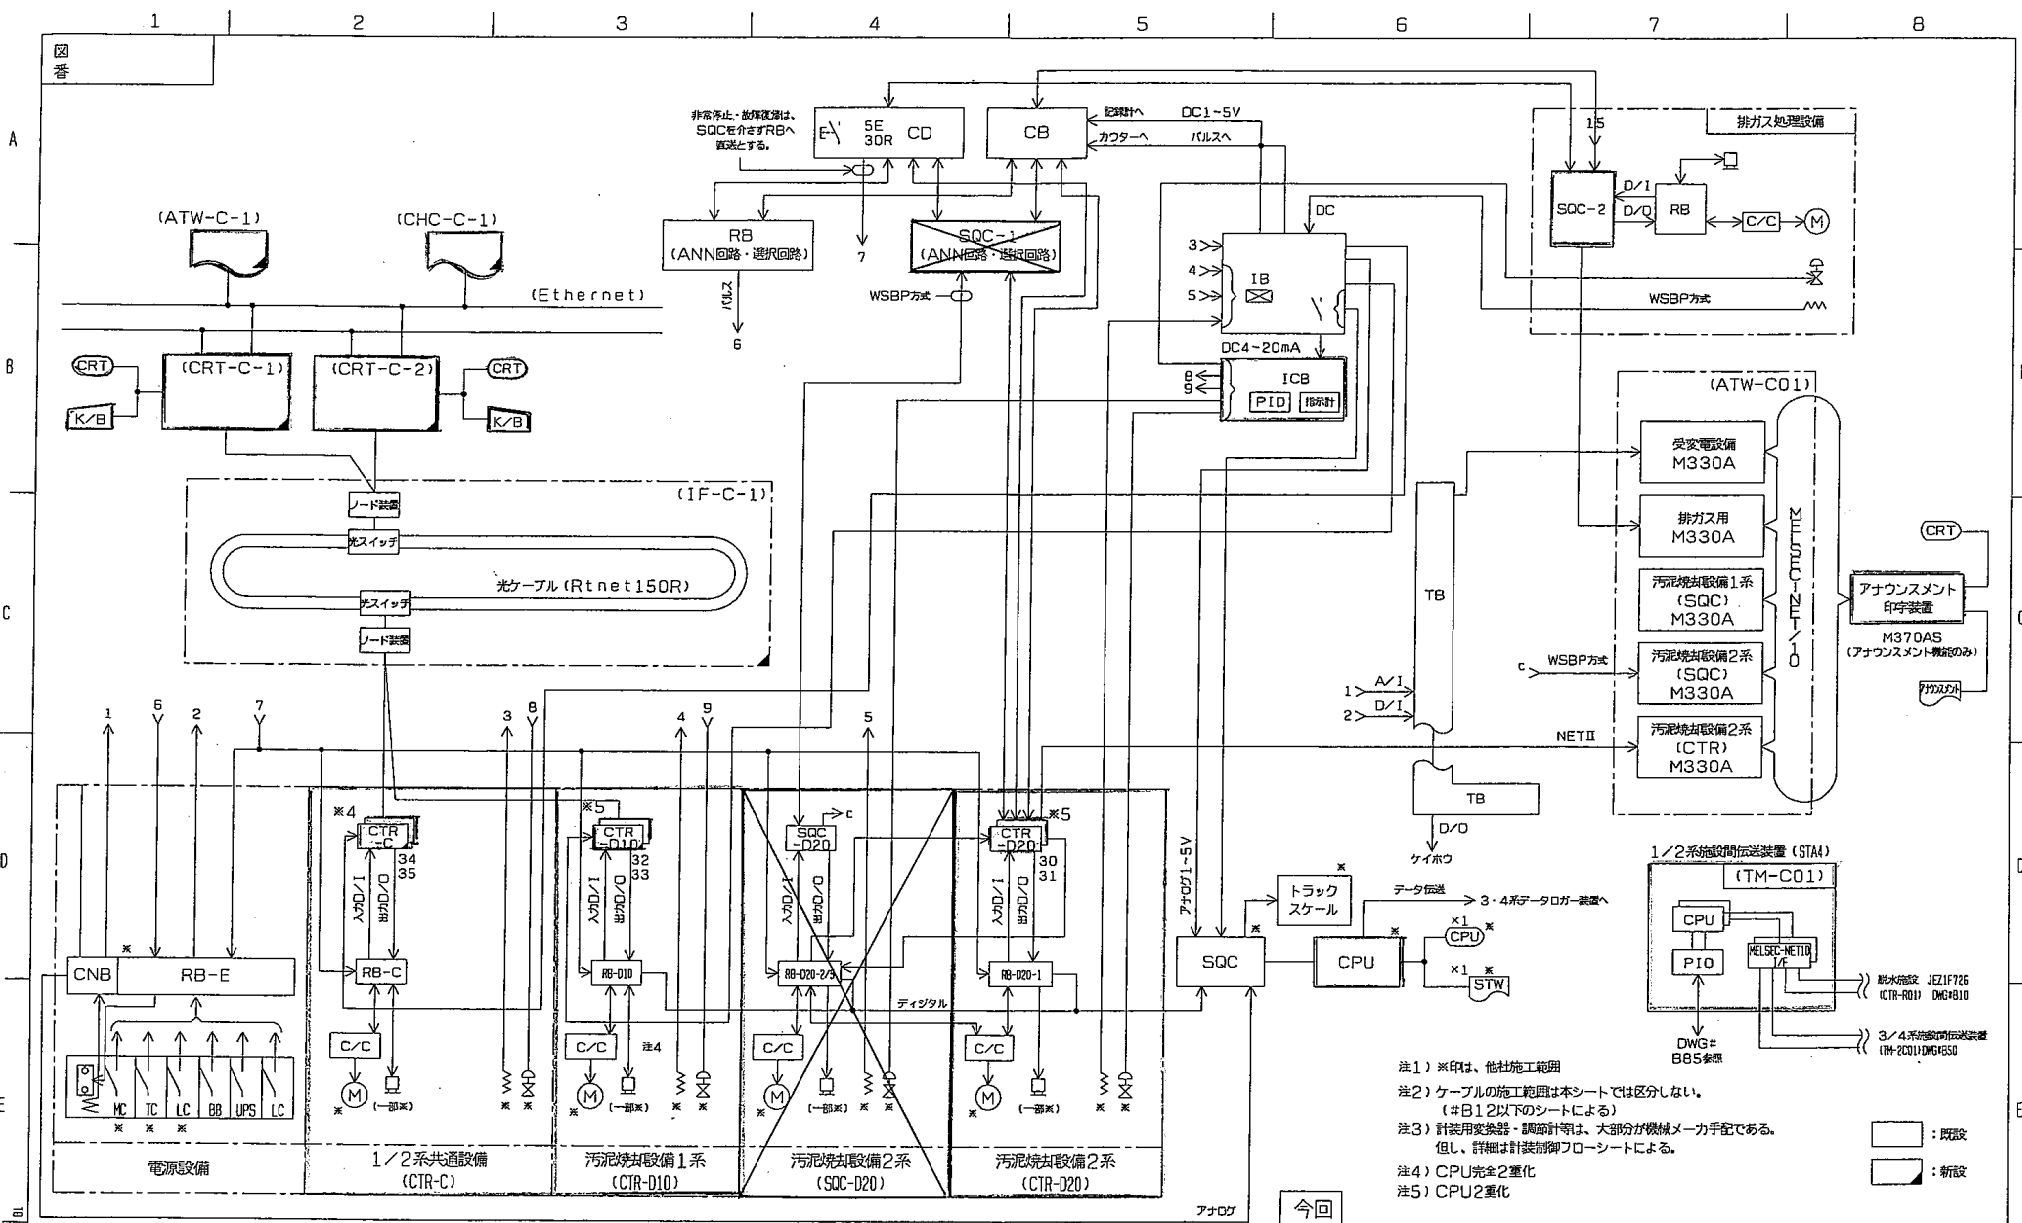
1 2 3 4 5 6 7 8

A

B

C

D

E

図番

非常停止・故障復帰は、SQCを介さずRBへ直送とする。

SE 30R CD

CB

記録計へ DC1~5V

カウターへ パルスへ

排ガス処理設備

15

SQC-2

D/I

D/O

RB

C/C

M

(ATW-C-1)

(CHC-C-1)

RB (ANN回路・選択回路)

SQC-1 (ANN回路・選択回路)

7

DC

3

4

5

IB

WSBP方式

WSBP方式

(Ethernet)

パルス

6

DC4~20mA

8 9

ICB

PID 指示計

CRT

(CRT-C-1)

(CRT-C-2)

CRT

K/B

K/B

(ATW-C01)

受変電設備 M330A

排ガス用 M330A

汚泥焼却設備1系 (SQC) M330A

汚泥焼却設備2系 (SQC) M330A

汚泥焼却設備2系 (CTR) M330A

MELSEC-NET/10

(IF-C-1)

ノード装置

光スイッチ

光ケーブル(Rtnet150R)

光スイッチ

ノード装置

TB

CRT

アナウンスメント印字装置

M370AS (アナウンスメント機能のみ)

アナウンスメント

c WSBP方式

1 A/I

2 D/I

NETII

1 6 2 7 3 8 4 9 5

TB

D/O

ケイホウ

※4 CTR -C 34 35

※5 CTR -D10 32 33

SQC -D20 c

CTR -D20 ※5 30 31

入力D/I 出力D/O

アナログ1~5V

※ トラック スケール

データ伝送 → 3・4系データロガー装置へ

1/2系施設間伝送装置 (STA4)

(TM-C01)

CPU

PIO

MELSEC-NET10 I/F

脱水施設 JEZIF726 (CTR-R01) DWG#B10

3/4系施設間伝送装置 (TM-2C01)DWG#B50

DWG# B85参照

CNB ※ RB-E

RB-C

RB-D10

RB-D20-2/3

RB-D20-1

ディジタル

SQC

CPU

×1 CPU ※

×1 ※ STW

C/C

C/C

C/C

C/C

注4

MC TC LC BB UPS LC

※ ※ ※

M (一部※)

M (一部※)

M (一部※)

M (一部※)

※ ※

電源設備

1/2系共通設備 (CTR-C)

汚泥焼却設備1系 (CTR-D10)

汚泥焼却設備2系 (SQC-D20)

汚泥焼却設備2系 (CTR-D20)

アナログ

今回

注1) ※印は、他社施工範囲

注2) ケーブルの施工範囲は本シートでは区分しない。 (#B12以下のシートによる)

注3) 計装用変換器・調節計等は、大部分が機械メーカ手配である。 但し、詳細は計装制御フローシートによる。

注4) CPU完全2重化

注5) CPU2重化

: 既設

: 新設